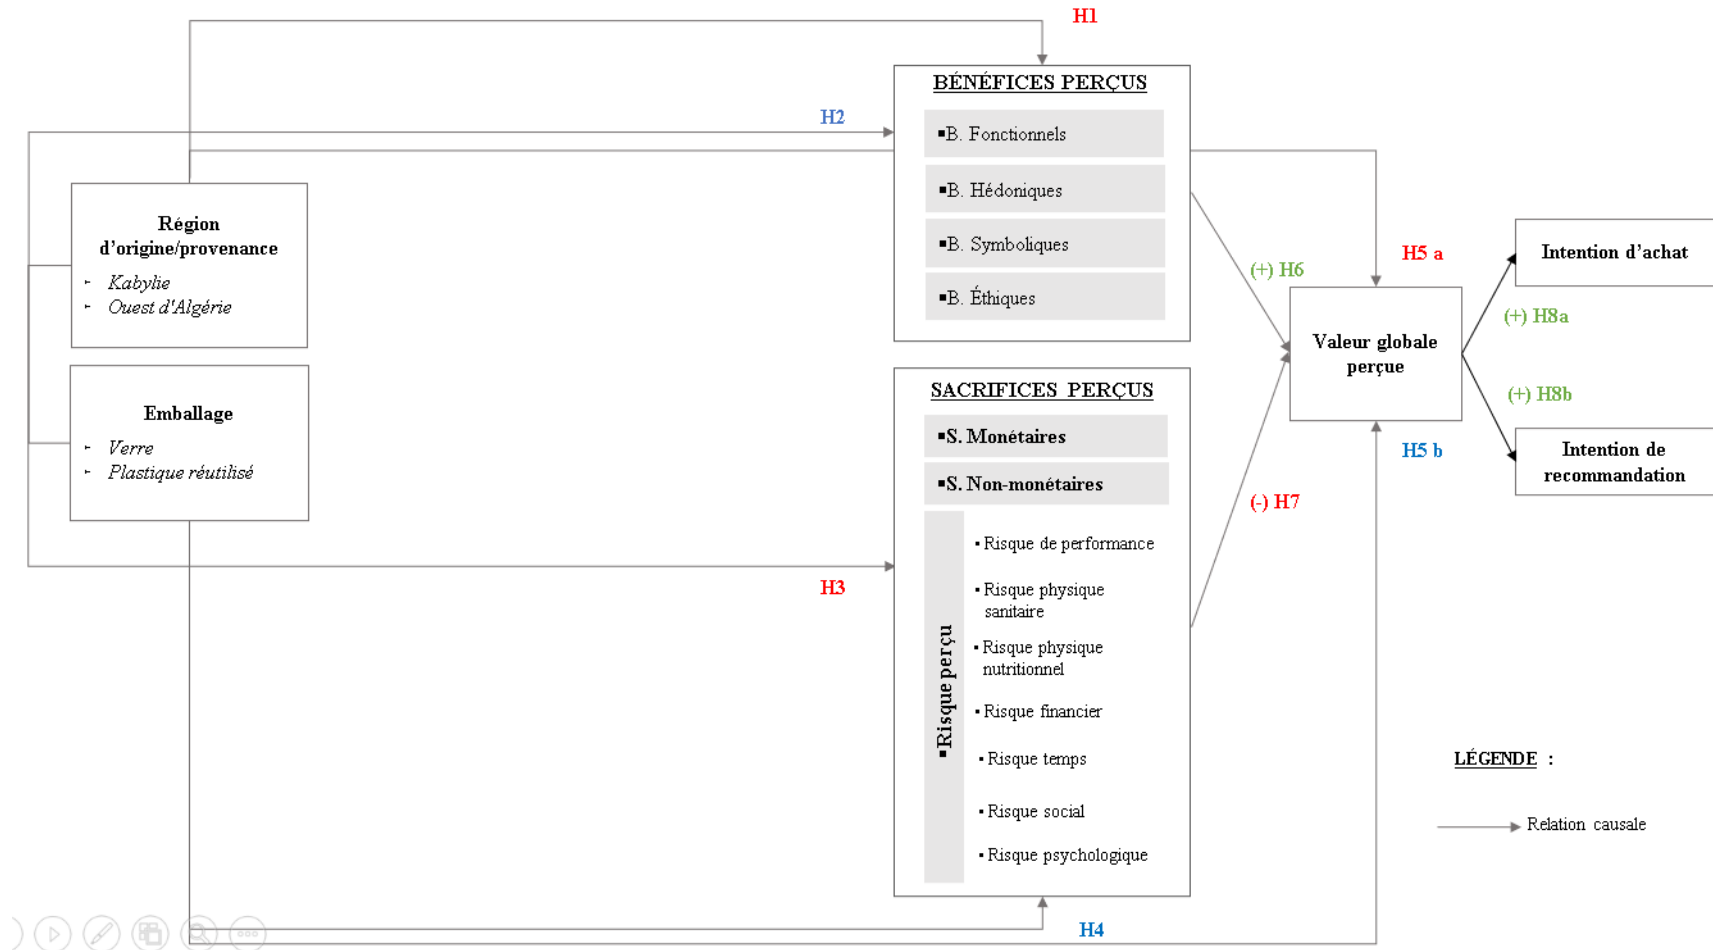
H1

H2

BÉNÉFICES PERÇUS

▪B. Fonctionnels

▪B. Hédoniques

▪B. Symboliques

▪B. Éthiques

Région d'origine/provenance
- Kabylie
- Ouest d'Algérie

Emballage
- Verre
- Plastique réutilisé

(+) H6

H5 a

Valeur globale perçue

Intention d'achat

(+) H8a

(+) H8b

Intention de recommandation

H5 b

SACRIFICES PERÇUS

▪S. Monétaires

▪S. Non-monétaires

(-) H7

▪Risque perçu

▪Risque de performance

▪Risque physique sanitaire

▪Risque physique nutritionnel

▪Risque financier

▪Risque temps

▪Risque social

▪Risque psychologique

H3

LÉGENDE :

Relation causale

H4